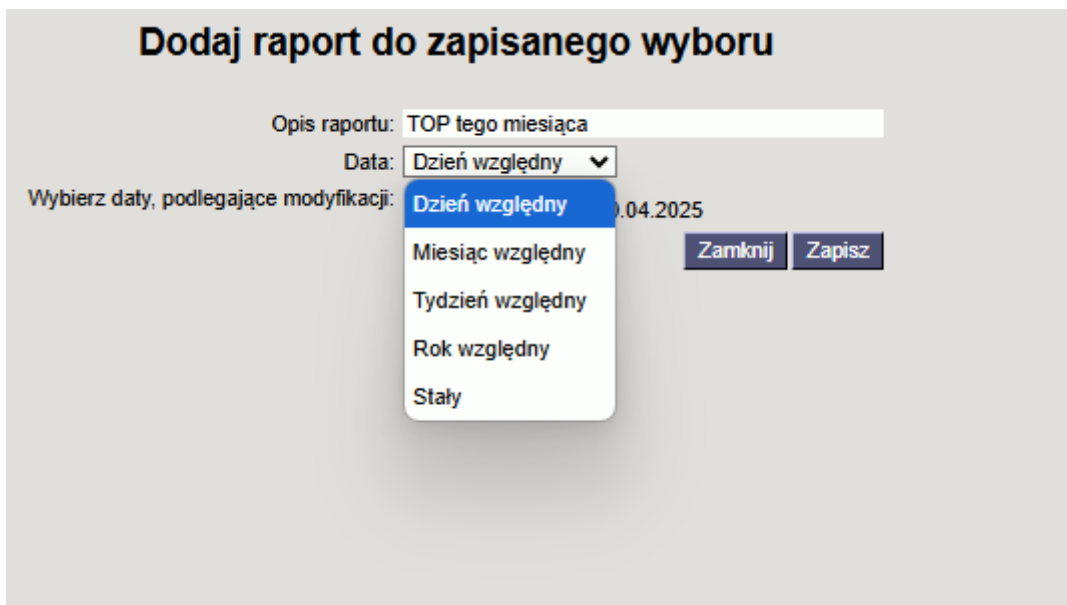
Dodaj raport do zapisanego wyboru

Opis raportu: TOP tego miesiąca

Data: Dzień względny

Wybierz daty, podlegające modyfikacji:

Dzień względny

Miesiąc względny

Tydzień względny

Rok względny

Stały

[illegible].04.2025

Zamknij Zapisz